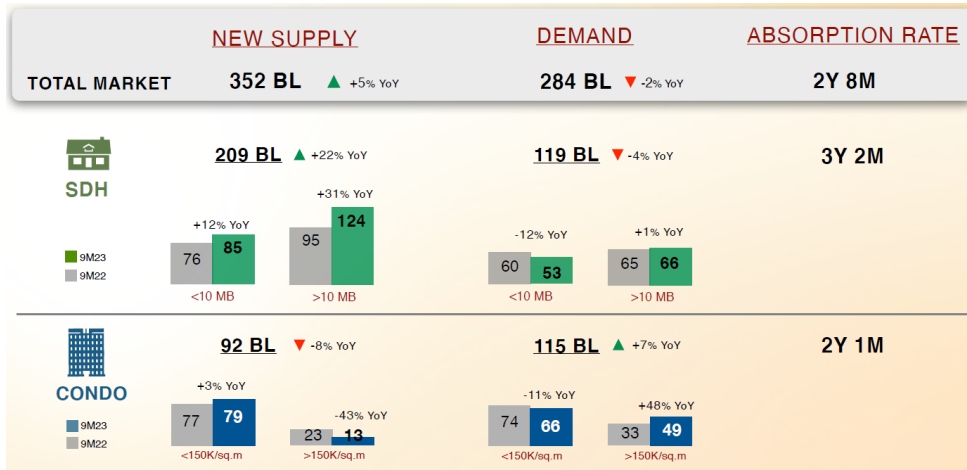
NEW SUPPLY
DEMAND
ABSORPTION RATE

TOTAL MARKET
352 BL ▲ +5% YoY
284 BL ▼ -2% YoY
2Y 8M

SDH
209 BL ▲ +22% YoY
119 BL ▼ -4% YoY
3Y 2M

9M23
9M22

+12% YoY
76 85
<10 MB

+31% YoY
95 124
>10 MB

-12% YoY
60 53
<10 MB

+1% YoY
65 66
>10 MB

CONDO
92 BL ▼ -8% YoY
115 BL ▲ +7% YoY
2Y 1M

9M23
9M22

+3% YoY
77 79
<150K/sq.m

-43% YoY
23 13
>150K/sq.m

-11% YoY
74 66
<150K/sq.m

+48% YoY
33 49
>150K/sq.m